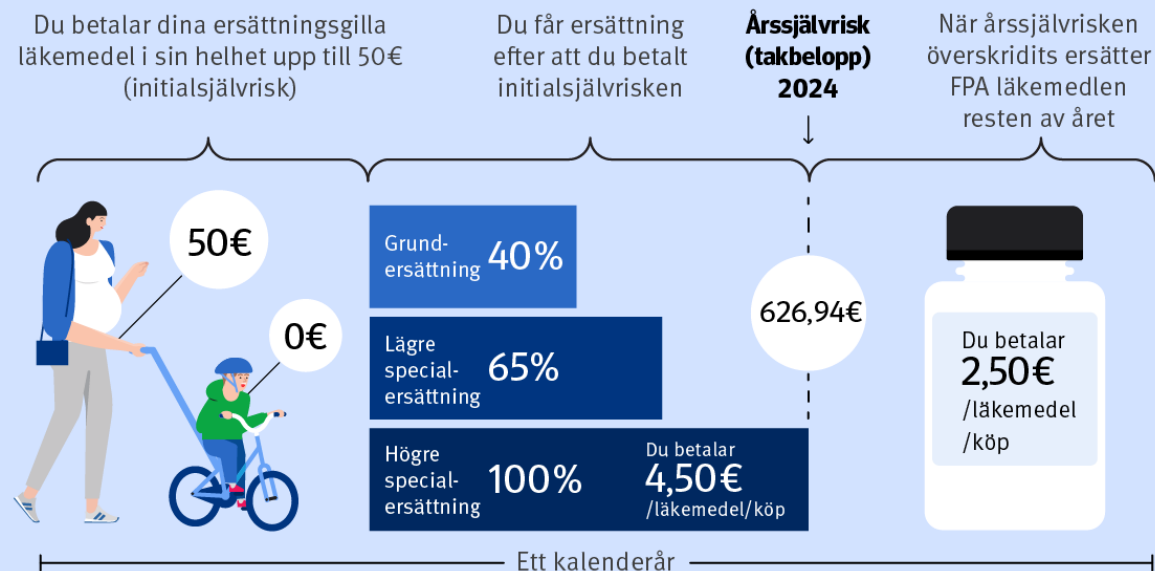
Du betalar dina ersättningsgilla läkemedel i sin helhet upp till 50€ (initialsjälvrisk)

Du får ersättning efter att du betalt initialsjälvrisken

**Årssjälvrisk (takbelopp) 2024**

När årssjälvrisken överskridits ersätter FPA läkemedlen resten av året

50€

0€

Grundersättning 40%

Lägre specialersättning 65%

Högre specialersättning 100%

Du betalar 4,50€ /läkemedel/köp

626,94€

Du betalar 2,50€ /läkemedel /köp

Ett kalenderår